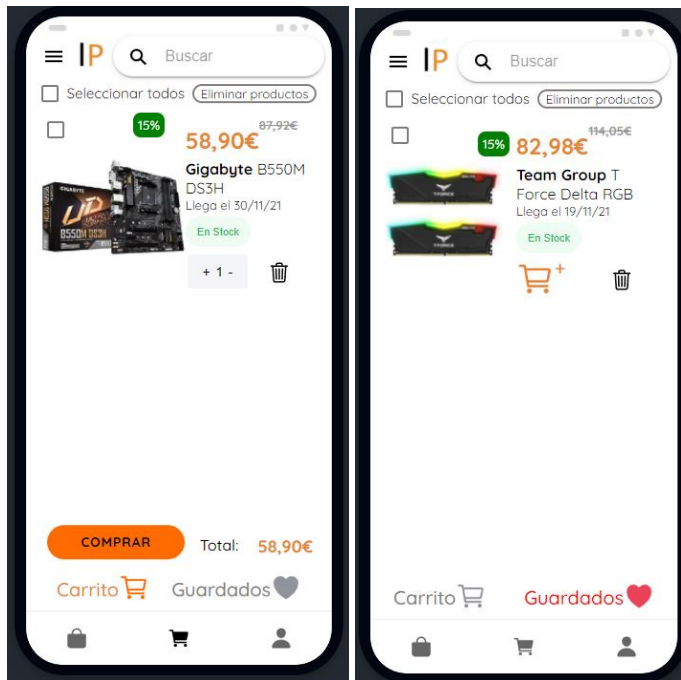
IP Buscar

Seleccionar todos Eliminar productos

15%
58,90€ 87,92€
Gigabyte B550M DS3H
Llega el 30/11/21
En Stock
+ 1 -

COMPRAR Total: 58,90€

Carrito Guardados

IP Buscar

Seleccionar todos Eliminar productos

15%
82,98€ 114,05€
Team Group T Force Delta RGB
Llega el 19/11/21
En Stock

Carrito Guardados